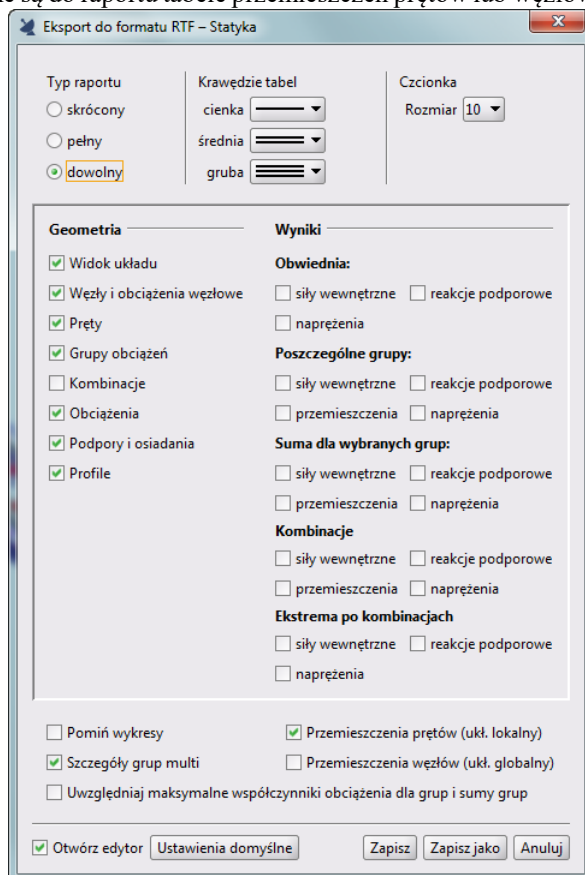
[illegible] są do raportu tabele przemieszczeń prętów lub węzło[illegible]

Eksport do formatu RTF – Statyka

Typ raportu
skrócony
pełny
dowolny

Krawędzie tabel
cienka
średnia
gruba

Czcionka
Rozmiar 10

Geometria
Widok układu
Węzły i obciążenia węzłowe
Pręty
Grupy obciążeń
Kombinacje
Obciążenia
Podpory i osiadania
Profile

Wyniki
Obwiednia:
siły wewnętrzne
reakcje podporowe
naprężenia
Poszczególne grupy:
siły wewnętrzne
reakcje podporowe
przemieszczenia
naprężenia
Suma dla wybranych grup:
siły wewnętrzne
reakcje podporowe
przemieszczenia
naprężenia
Kombinacje
siły wewnętrzne
reakcje podporowe
przemieszczenia
naprężenia
Ekstrema po kombinacjach
siły wewnętrzne
reakcje podporowe
naprężenia

Pomiń wykresy
Przemieszczenia prętów (ukł. lokalny)
Szczegóły grup multi
Przemieszczenia węzłów (ukł. globalny)
Uwzględniaj maksymalne współczynniki obciążenia dla grup i sumy grup

Otwórz edytor
Ustawienia domyślne
Zapisz
Zapisz jako
Anuluj